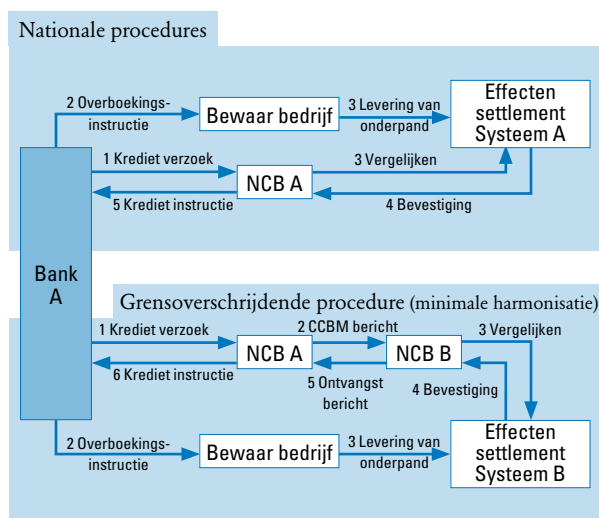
Nationale procedures

2 Overboekings-instructie

Bewaar bedrijf

3 Levering van onderpand

Effecten settlement Systeem A

1 Krediet verzoek

NCB A

3 Vergelijken

5 Krediet instructie

4 Bevestiging

Bank A

Grensoverschrijdende procedure (minimale harmonisatie)

1 Krediet verzoek

NCB A

2 CCBM bericht

NCB B

3 Vergelijken

6 Krediet instructie

5 Ontvangst bericht

4 Bevestiging

2 Overboekings-instructie

Bewaar bedrijf

3 Levering van onderpand

Effecten settlement Systeem B